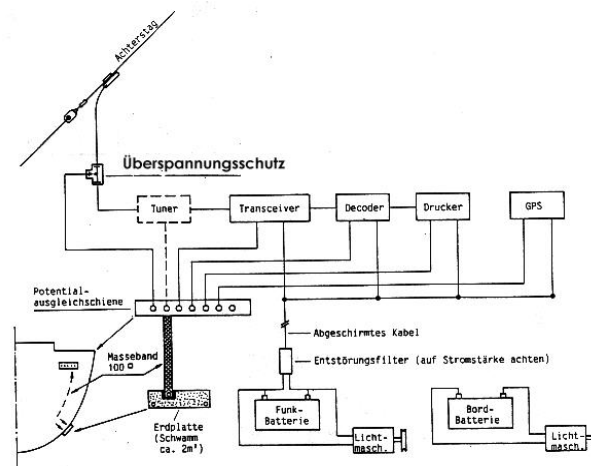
Achterstag

Überspannungsschutz

Tuner

Transceiver

Decoder

Drucker

GPS

Potential-
ausgleichschiene

Abgeschirmtes Kabel

Entstörungsfilter (auf Stromstärke achten)

Masseband
100 □

Erdplatte
(Schwamm
ca. 2m²)

Funk-
Batterie

Licht-
masch.

Bord-
Batterie

Licht-
masch.